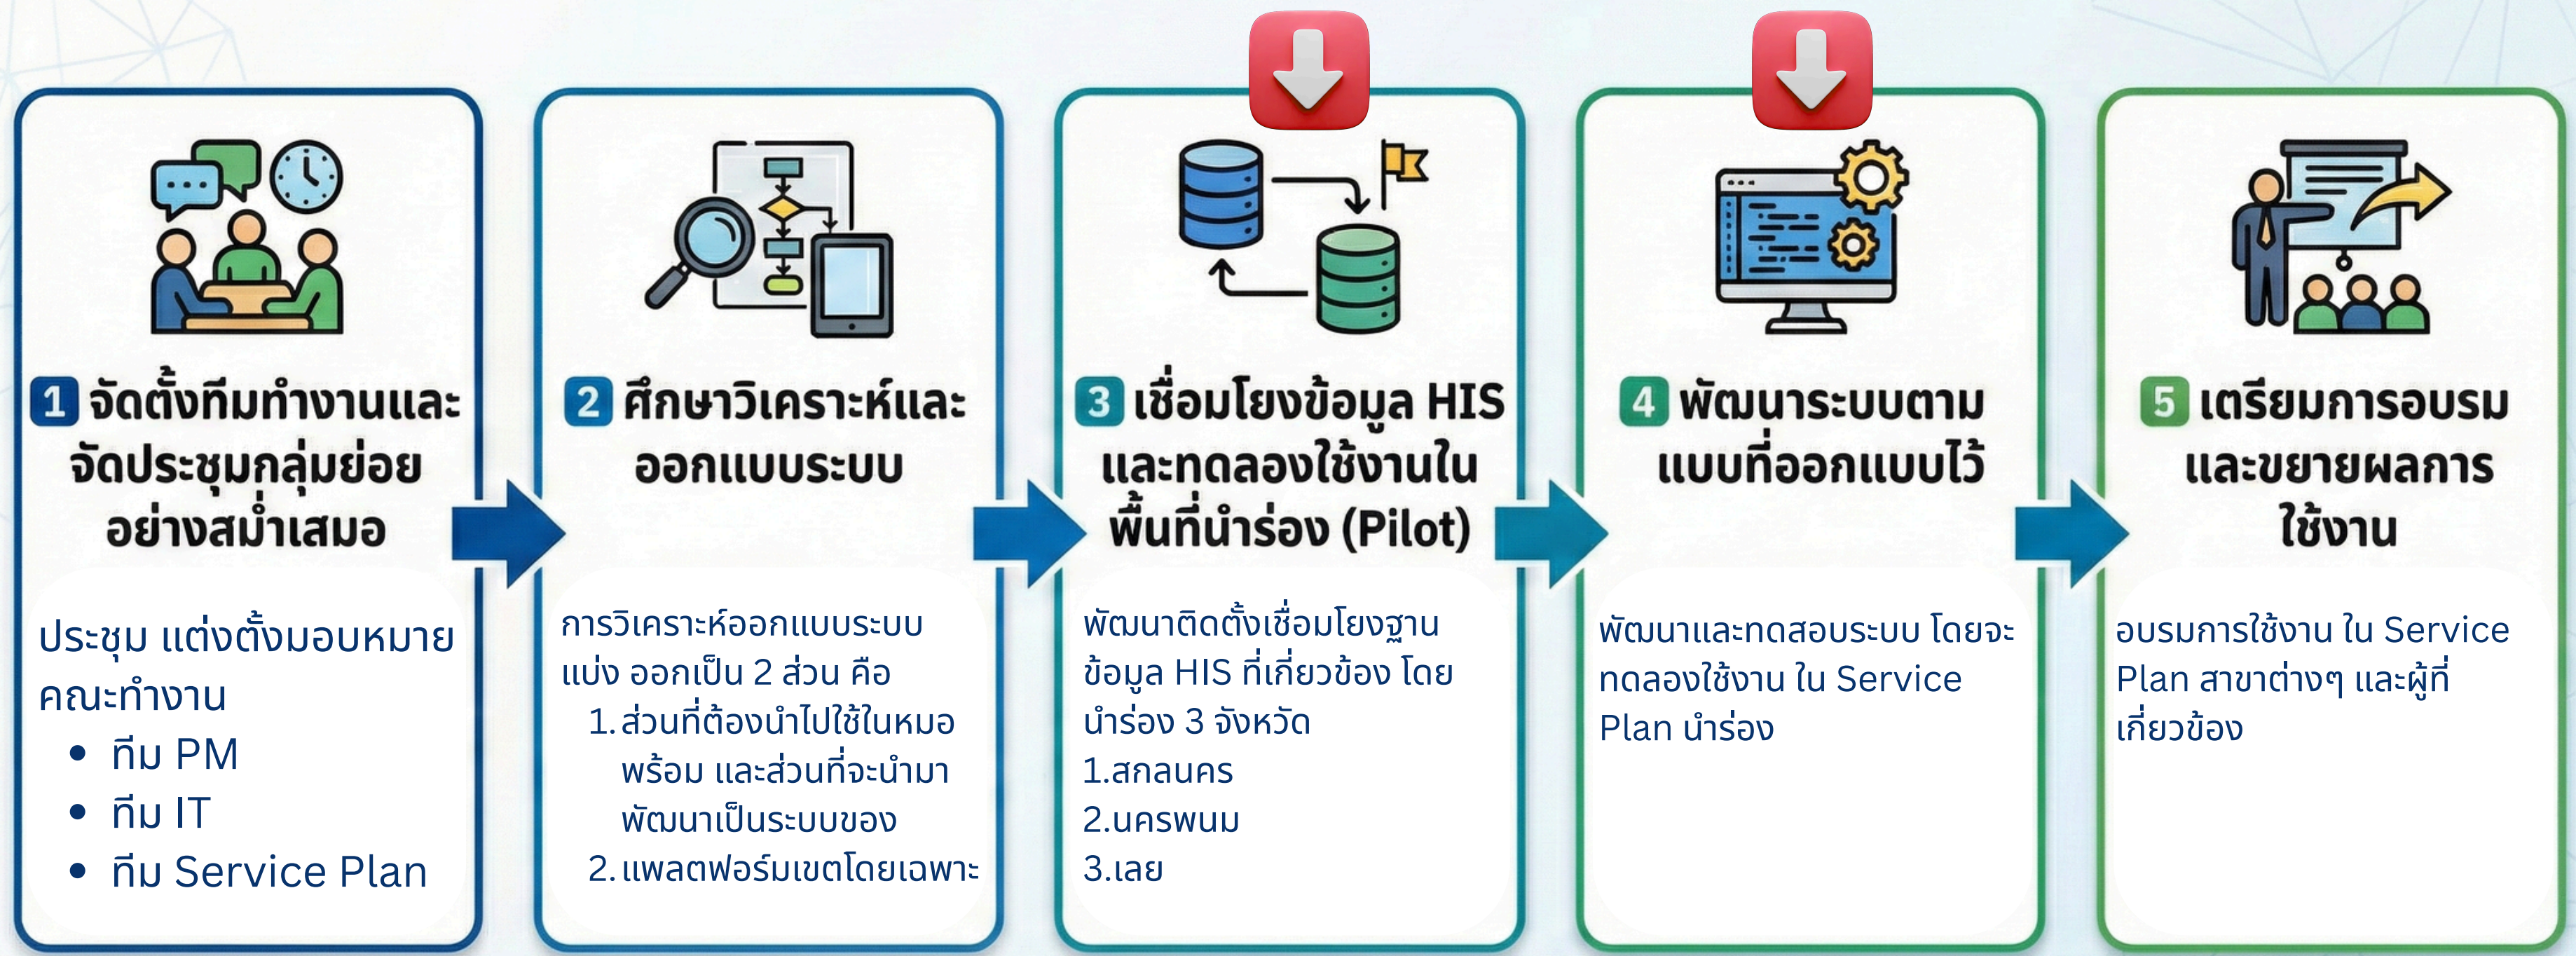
1 จัดตั้งทีมทำงานและจัดประชุมกลุ่มย่อยอย่างสม่ำเสมอ

ประชุม แต่งตั้งมอบหมายคณะทำงาน
- ทีม PM
- ทีม IT
- ทีม Service Plan

2 ศึกษาวิเคราะห์และออกแบบระบบ

การวิเคราะห์ออกแบบระบบ แบ่ง ออกเป็น 2 ส่วน คือ
1. ส่วนที่ต้องนำไปใช้ในหมอพร้อม และส่วนที่จะนำมาพัฒนาเป็นระบบของ
2. แพลตฟอร์มเขตโดยเฉพาะ

3 เชื่อมโยงข้อมูล HIS และทดลองใช้งานในพื้นที่นำร่อง (Pilot)

พัฒนาติดตั้งเชื่อมโยงฐานข้อมูล HIS ที่เกี่ยวข้อง โดยนำร่อง 3 จังหวัด
1.สกลนคร
2.นครพนม
3.เลย

4 พัฒนาระบบตามแบบที่ออกแบบไว้

พัฒนาและทดสอบระบบ โดยจะทดลองใช้งาน ใน Service Plan นำร่อง

5 เตรียมการอบรมและขยายผลการใช้งาน

อบรมการใช้งาน ใน Service Plan สาขาต่างๆ และผู้ที่เกี่ยวข้อง